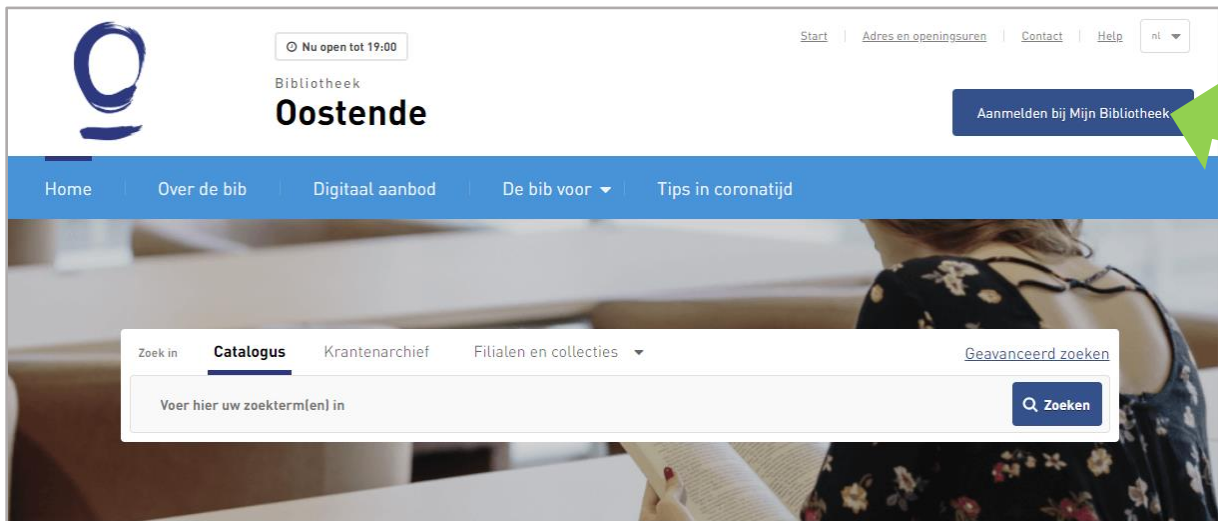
Nu open tot 19:00

Bibliotheek
Oostende

Start | Adres en openingsuren | Contact | Help | nl

Aanmelden bij Mijn Bibliotheek

Home | Over de bib | Digitaal aanbod | De bib voor | Tips in coronatijd

Zoek in Catalogus Krantenarchief Filialen en collecties

Geavanceerd zoeken

Voer hier uw zoekterm(en) in

Zoeken